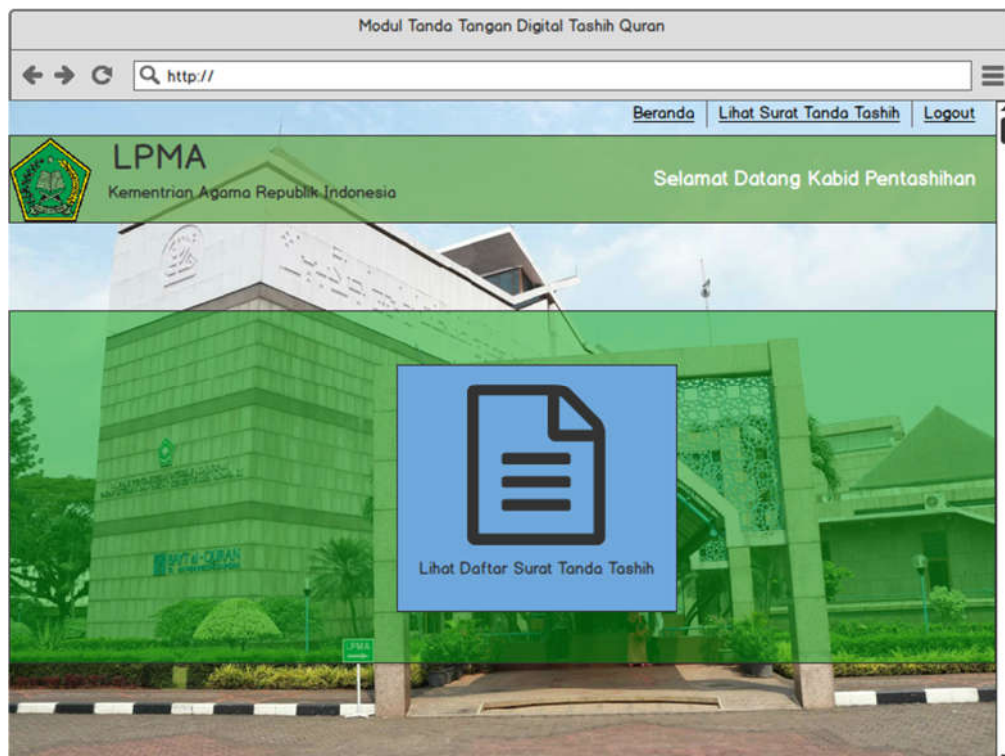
Modul Tanda Tangan Digital Tashih Quran

http://

Beranda | Lihat Surat Tanda Tashih | Logout

LPMA

Kementrian Agama Republik Indonesia

Selamat Datang Kabid Pentashihan

Lihat Daftar Surat Tanda Tashih